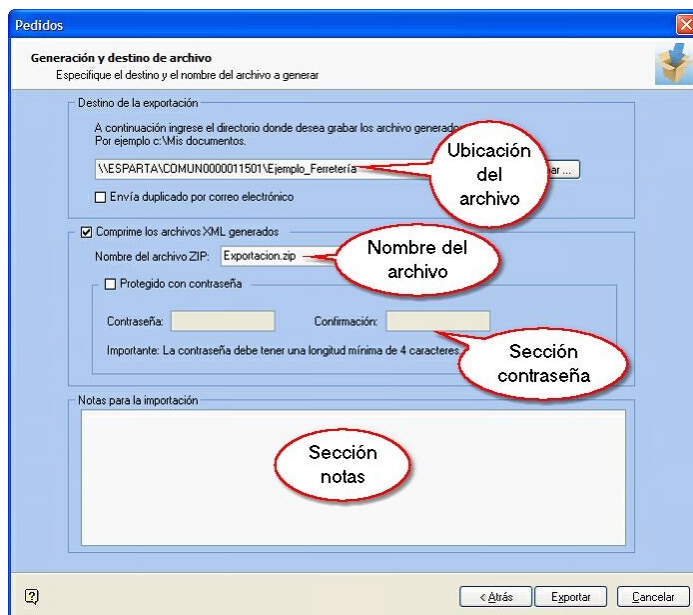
Pedidos

Generación y destino de archivo
Especifique el destino y el nombre del archivo a generar

Destino de la exportación

A continuación ingrese el directorio donde desea grabar los archivo generado
Por ejemplo c:\Mis documentos.

\\ESPARTA\COMUN0000011501\Ejemplo_Ferretería

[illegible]ar ...

Ubicación del archivo

Envía duplicado por correo electrónico

Comprime los archivos XML generados

Nombre del archivo ZIP: Exportacion.zip

Nombre del archivo

Protegido con contraseña

Contraseña:

Confirmación:

Importante: La contraseña debe tener una longitud mínima de 4 caracteres.

Sección contraseña

Notas para la importación

Sección notas

< Atrás

Exportar

Cancelar